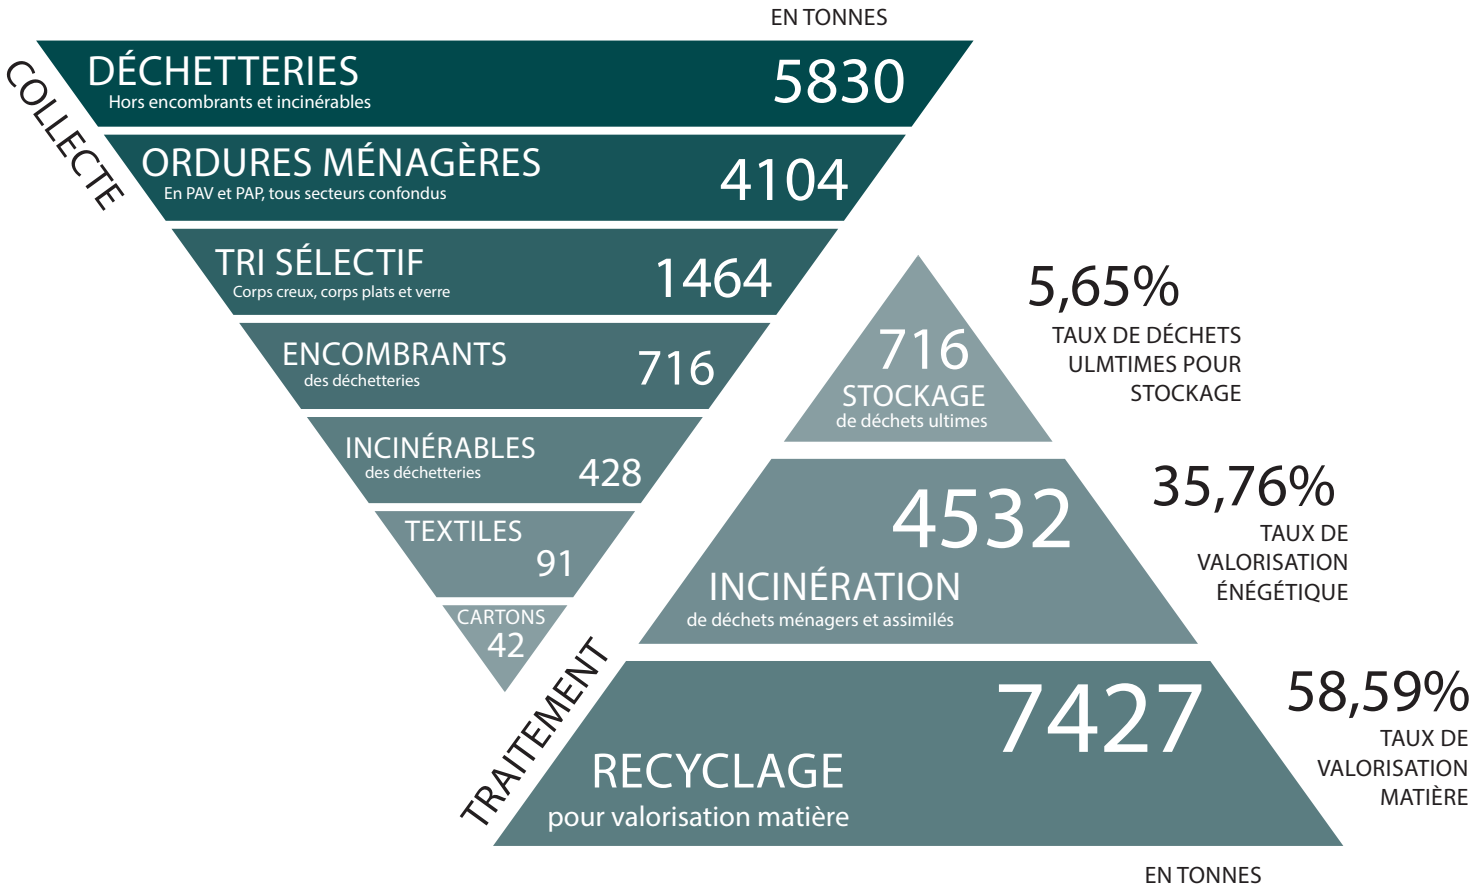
EN TONNES

COLLECTE

DÉCHETTERIES
Hors encombrants et incinérables
5830

ORDURES MÉNAGÈRES
En PAV et PAP, tous secteurs confondus
4104

TRI SÉLECTIF
Corps creux, corps plats et verre
1464

ENCOMBRANTS
des déchetteries
716

INCINÉRABLES
des déchetteries
428

TEXTILES
91

CARTONS
42

716
STOCKAGE
de déchets ultimes

5,65%
TAUX DE DÉCHETS ULMTIMES POUR STOCKAGE

4532
INCINÉRATION
de déchets ménagers et assimilés

35,76%
TAUX DE VALORISATION ÉNÉGÉTIQUE

TRAITEMENT

7427
RECYCLAGE
pour valorisation matière

58,59%
TAUX DE VALORISATION MATIÈRE

EN TONNES